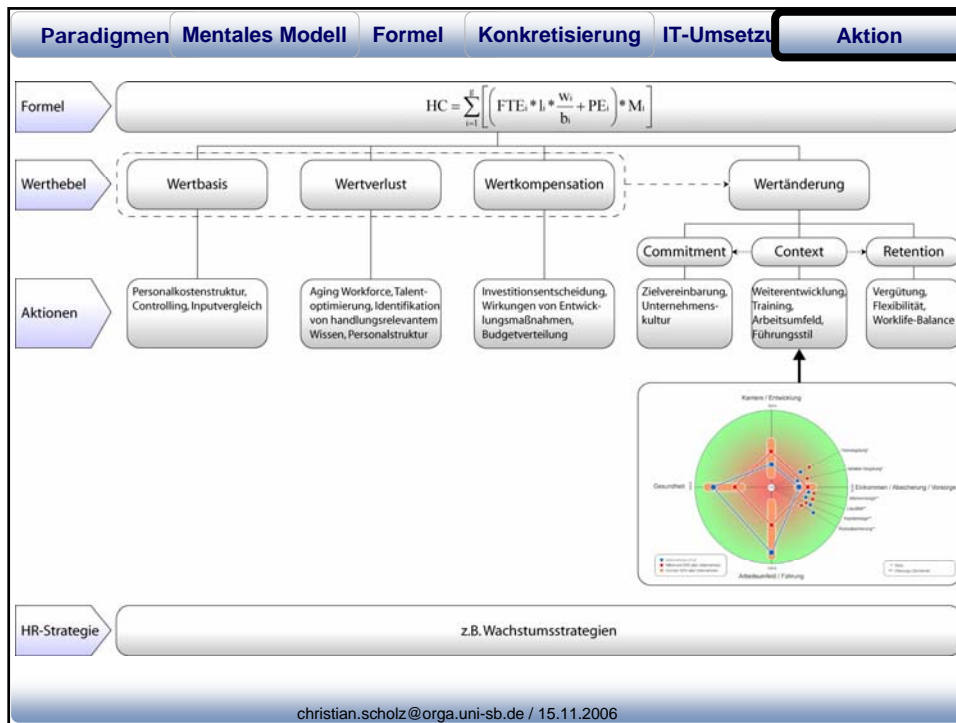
Paradigmen Mentales Modell Formel Konkretisierung IT-Umsetzu Aktion

Formel

$HC = \sum_{i=1}^{g} \left[ \left( FTE_i * l_i * \frac{w_i}{b_i} + PE_i \right) * M_i \right]$

Werthebel

Wertbasis

Wertverlust

Wertkompensation

Wertänderung

Commitment

Context

Retention

Aktionen

Personalkostenstruktur, Controlling, Inputvergleich

Aging Workforce, Talentoptimierung, Identifikation von handlungsrelevantem Wissen, Personalstruktur

Investitionsentscheidung, Wirkungen von Entwicklungsmaßnahmen, Budgetverteilung

Zielvereinbarung, Unternehmenskultur

Weiterentwicklung, Training, Arbeitsumfeld, Führungsstil

Vergütung, Flexibilität, Worklife-Balance

Karriere / Entwicklung

Gesundheit

Einkommen / Absicherung / Vorsorge

Arbeitsumfeld / Führung

HR-Strategie

z.B. Wachstumsstrategien

christian.scholz@orga.uni-sb.de / 15.11.2006